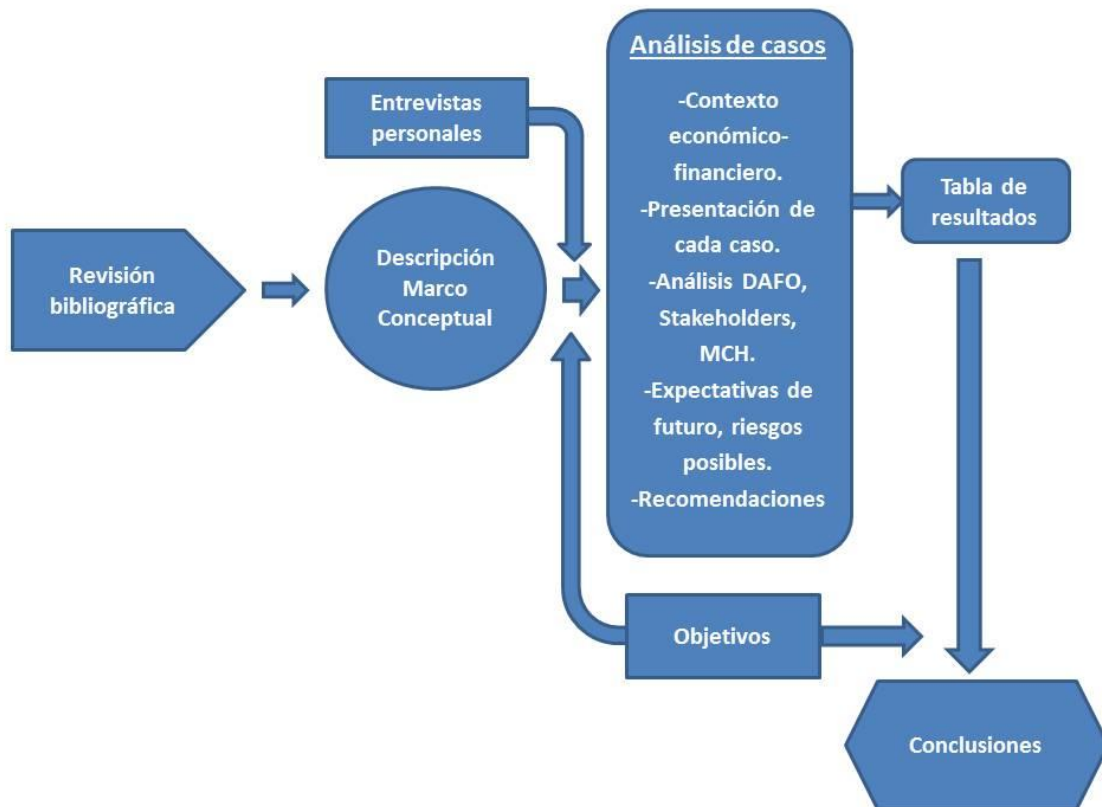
Revisión bibliográfica

Entrevistas personales

Descripción Marco Conceptual

Análisis de casos

-Contexto económico-financiero.
-Presentación de cada caso.
-Análisis DAFO, Stakeholders, MCH.
-Expectativas de futuro, riesgos posibles.
-Recomendaciones

Tabla de resultados

Objetivos

Conclusiones